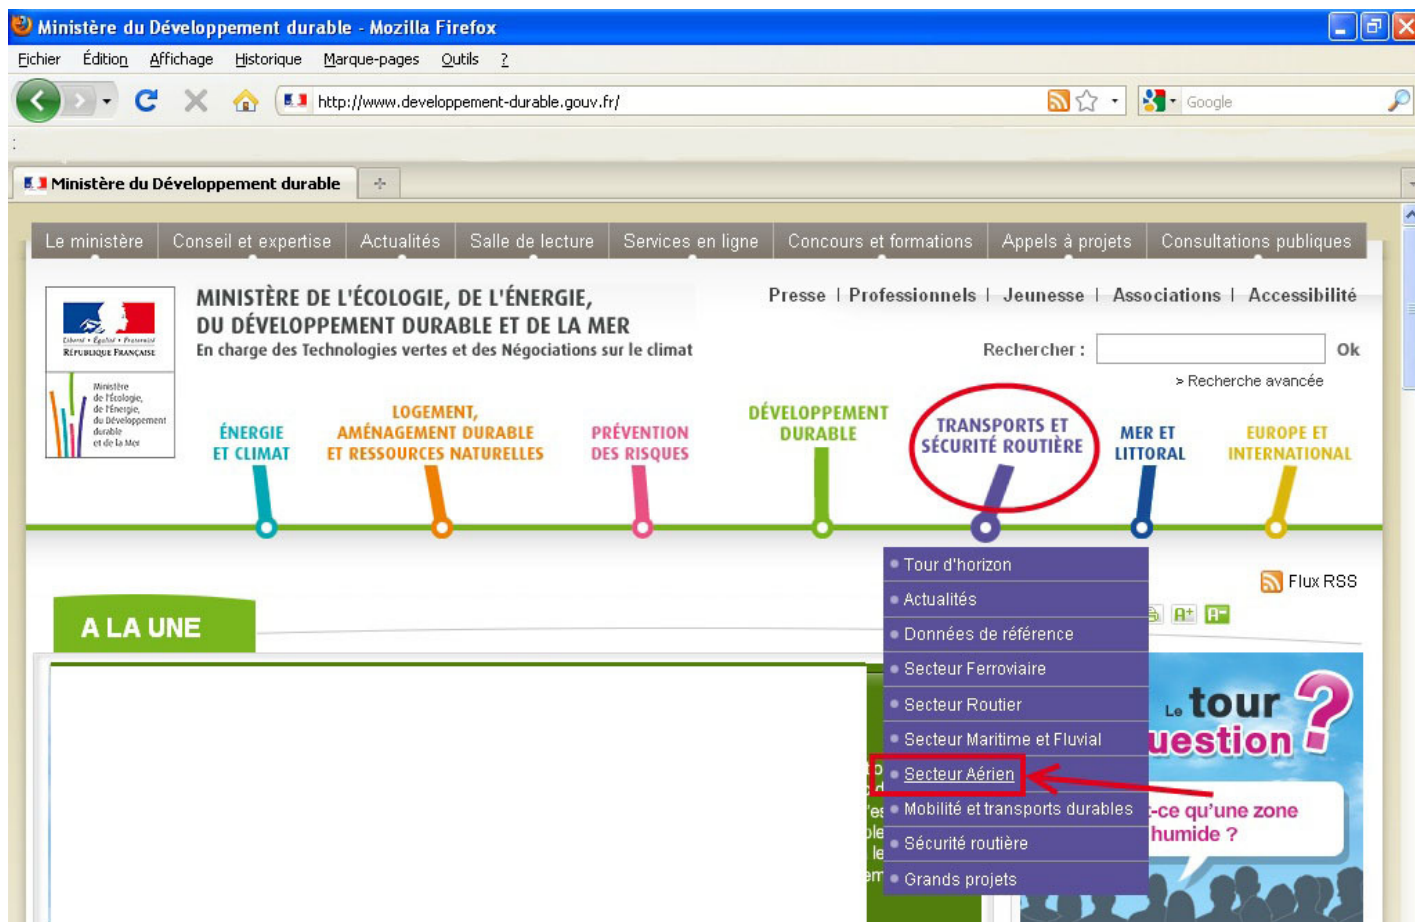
Ministère du Développement durable - Mozilla Firefox

Fichier Édition Affichage Historique Marque-pages Outils ?

http://www.developpement-durable.gouv.fr/

Google

Ministère du Développement durable

Le ministère | Conseil et expertise | Actualités | Salle de lecture | Services en ligne | Concours et formations | Appels à projets | Consultations publiques

Liberté • Égalité • Fraternité
RÉPUBLIQUE FRANÇAISE

Ministère de l'Écologie, de l'Énergie, du Développement durable et de la Mer

MINISTÈRE DE L'ÉCOLOGIE, DE L'ÉNERGIE, DU DÉVELOPPEMENT DURABLE ET DE LA MER
En charge des Technologies vertes et des Négociations sur le climat

Presse | Professionnels | Jeunesse | Associations | Accessibilité

Rechercher : Ok

> Recherche avancée

ÉNERGIE ET CLIMAT

LOGEMENT, AMÉNAGEMENT DURABLE ET RESSOURCES NATURELLES

PRÉVENTION DES RISQUES

DÉVELOPPEMENT DURABLE

TRANSPORTS ET SÉCURITÉ ROUTIÈRE

MER ET LITTORAL

EUROPE ET INTERNATIONAL

Tour d'horizon
Actualités
Données de référence
Secteur Ferroviaire
Secteur Routier
Secteur Maritime et Fluvial
Secteur Aérien
Mobilité et transports durables
Sécurité routière
Grands projets

Flux RSS

A LA UNE

A+ A-

Le tour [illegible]uestion ?

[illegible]-ce qu'une zone humide ?